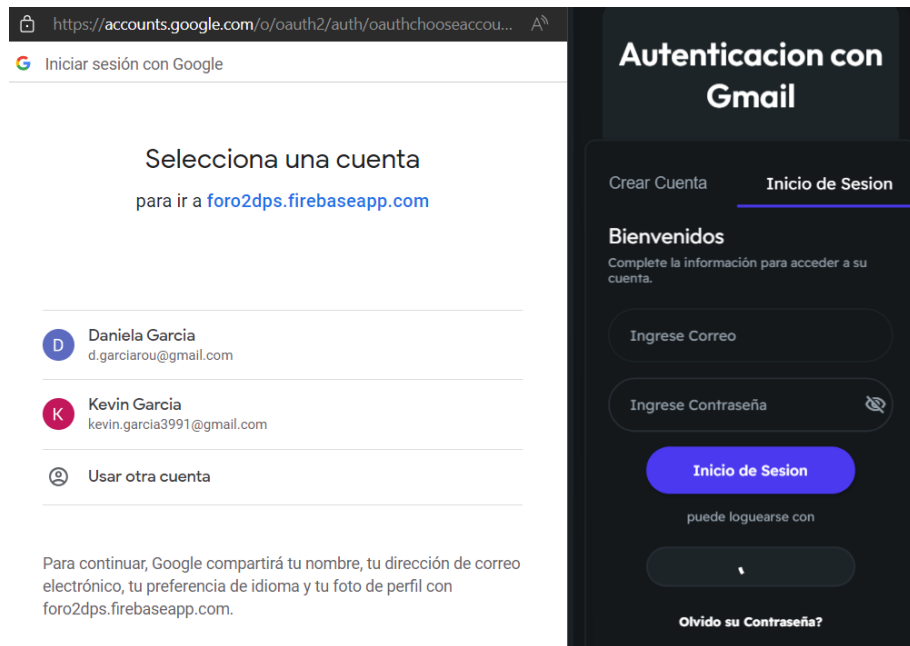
https://accounts.google.com/o/oauth2/auth/oauthchooseaccou...

G Iniciar sesión con Google

Selecciona una cuenta

para ir a foro2dps.firebaseapp.com

D Daniela Garcia
d.garciarou@gmail.com

K Kevin Garcia
kevin.garcia3991@gmail.com

Usar otra cuenta

Para continuar, Google compartirá tu nombre, tu dirección de correo electrónico, tu preferencia de idioma y tu foto de perfil con foro2dps.firebaseapp.com.

Autenticacion con Gmail

Crear Cuenta

Inicio de Sesion

Bienvenidos

Complete la información para acceder a su cuenta.

Ingrese Correo

Ingrese Contraseña

Inicio de Sesion

puede loguearse con

Olvido su Contraseña?